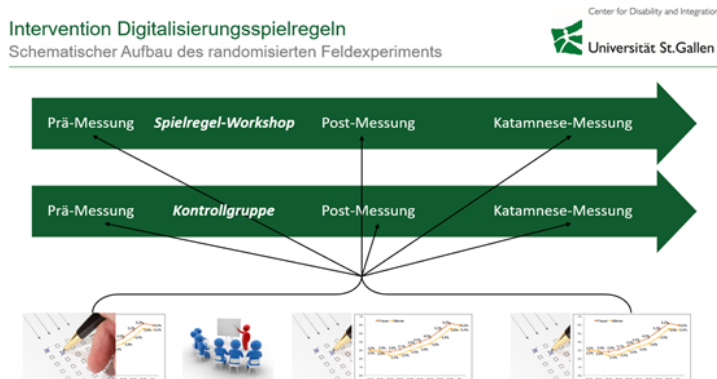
Intervention Digitalisierungsspielregeln
Schematischer Aufbau des randomisierten Feldexperiments

Center for Disability and Integration
Universität St.Gallen

Prä-Messung *Spielregel-Workshop* Post-Messung Katamnese-Messung

Prä-Messung *Kontrollgruppe* Post-Messung Katamnese-Messung